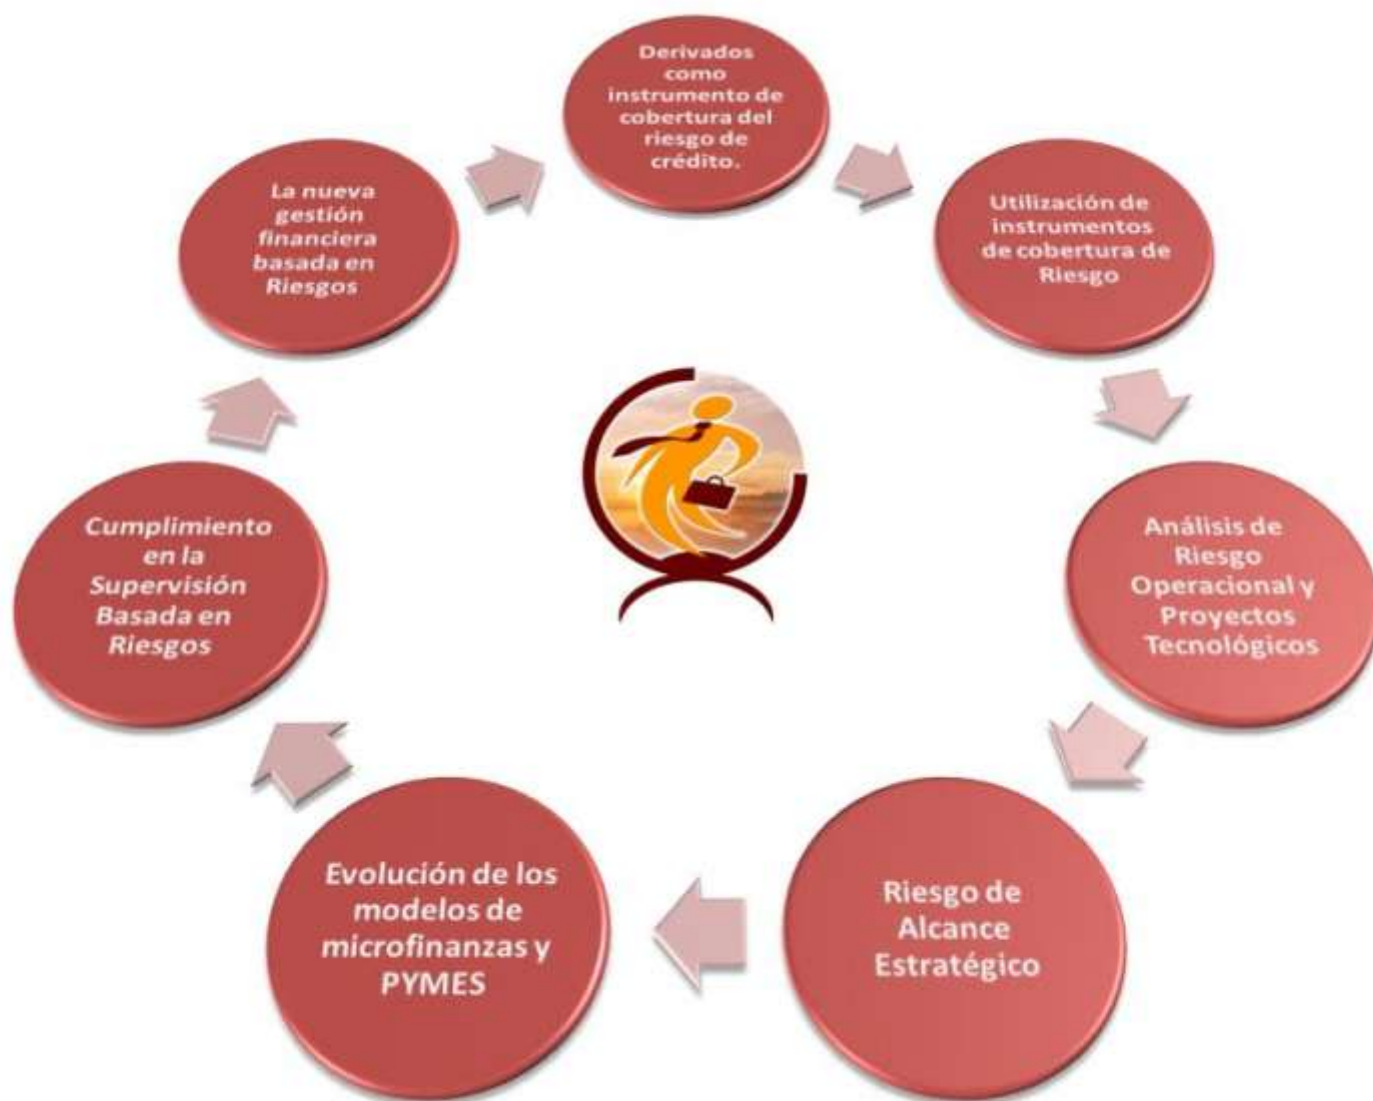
Derivados como instrumento de cobertura del riesgo de crédito.

Utilización de instrumentos de cobertura de Riesgo

Análisis de Riesgo Operacional y Proyectos Tecnológicos

Riesgo de Alcance Estratégico

Evolución de los modelos de microfinanzas y PYMES

Cumplimiento en la Supervisión Basada en Riesgos

La nueva gestión financiera basada en Riesgos